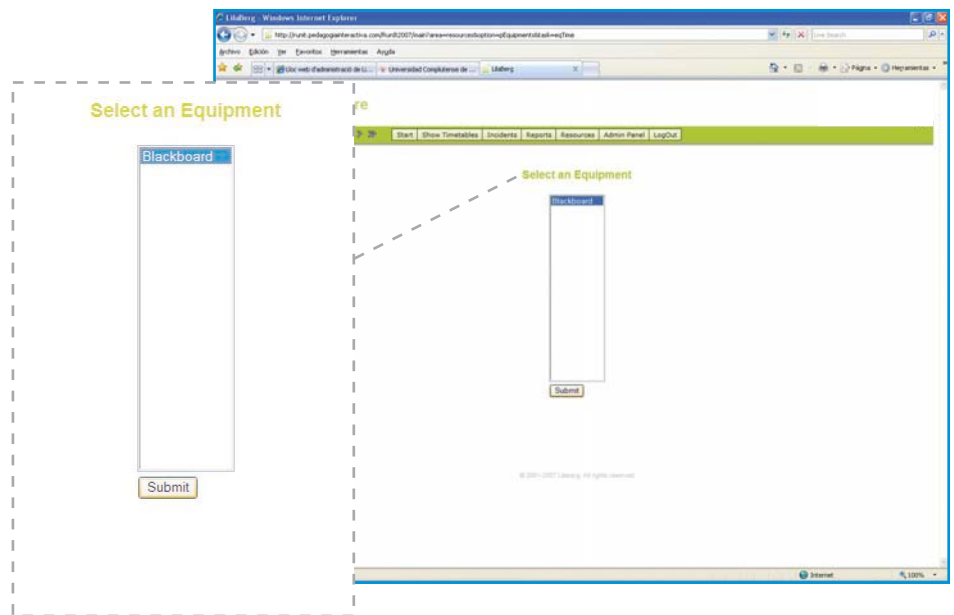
LilaBerg - Windows Internet Explorer

http://runit.pedagogiainteractiva.com/RunIt2007/main?area=resources&option=pEquipmentsIdList=eqTime

Live Search

Archivo Edición Ver Favoritos Herramientas Ayuda

Uoc web d'administració de (...  Universidad Complutense de ...  LilaBerg

Página  Herramientas

Select an Equipment

Blackboard

Submit

re

Start | Show Timetables | Incidents | Reports | Resources | Admin Panel | LogOut

Select an Equipment

Blackboard

Submit

© 2001-2007 LilaBerg. All rights reserved.

Internet

100%